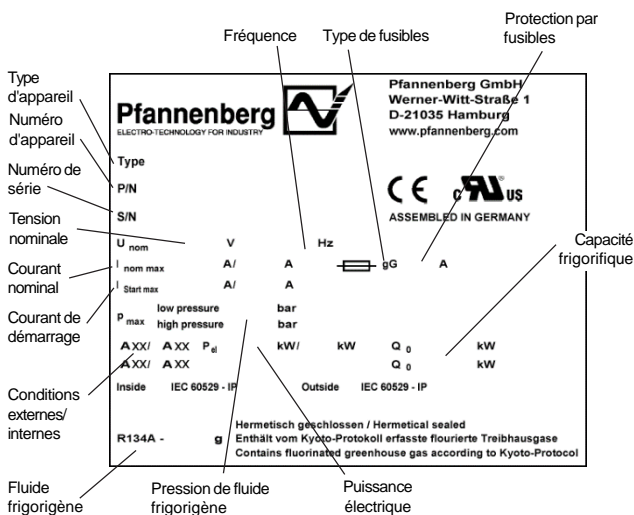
Fréquence

Type de fusibles

Protection par fusibles

Type d'appareil

Numéro d'appareil

Numéro de série

Tension nominale

Courant nominal

Courant de démarrage

Conditions externes/ internes

Fluide frigorigène

Pression de fluide frigorigène

Puissance électrique

Capacité frigorifique

Pfannenberg
ELECTRO-TECHNOLOGY FOR INDUSTRY

Pfannenberg GmbH
Werner-Witt-Straße 1
D-21035 Hamburg
www.pfannenberg.com

Type
P/N
S/N

CE $c$UL$us$
ASSEMBLED IN GERMANY

$U_{nom}$ V Hz
$I_{nom\ max}$ A/ A gG A
$I_{Start\ max}$ A/ A
$p_{max}$ low pressure bar
high pressure bar
AXX/ AXX $P_{el}$ kW/ kW $Q_0$ kW
AXX/ AXX $Q_0$ kW
Inside IEC 60529 - IP Outside IEC 60529 - IP

Hermetisch geschlossen / Hermetical sealed
R134A - g Enthält vom Kyoto-Protokoll erfasste flourierte Treibhausgase
Contains fluorinated greenhouse gas according to Kyoto-Protocol